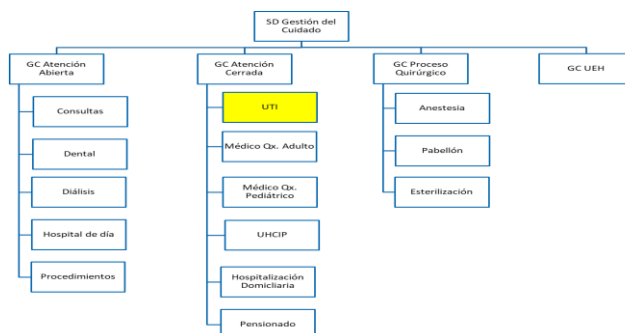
SD Gestión del Cuidado

GC Atención Abierta

Consultas

Dental

Diálisis

Hospital de día

Procedimientos

GC Atención Cerrada

UTI

Médico Qx. Adulto

Médico Qx. Pediátrico

UHCIP

Hospitalización Domiciliaria

Pensionado

GC Proceso Quirúrgico

Anestesia

Pabellón

Esterilización

GC UEH